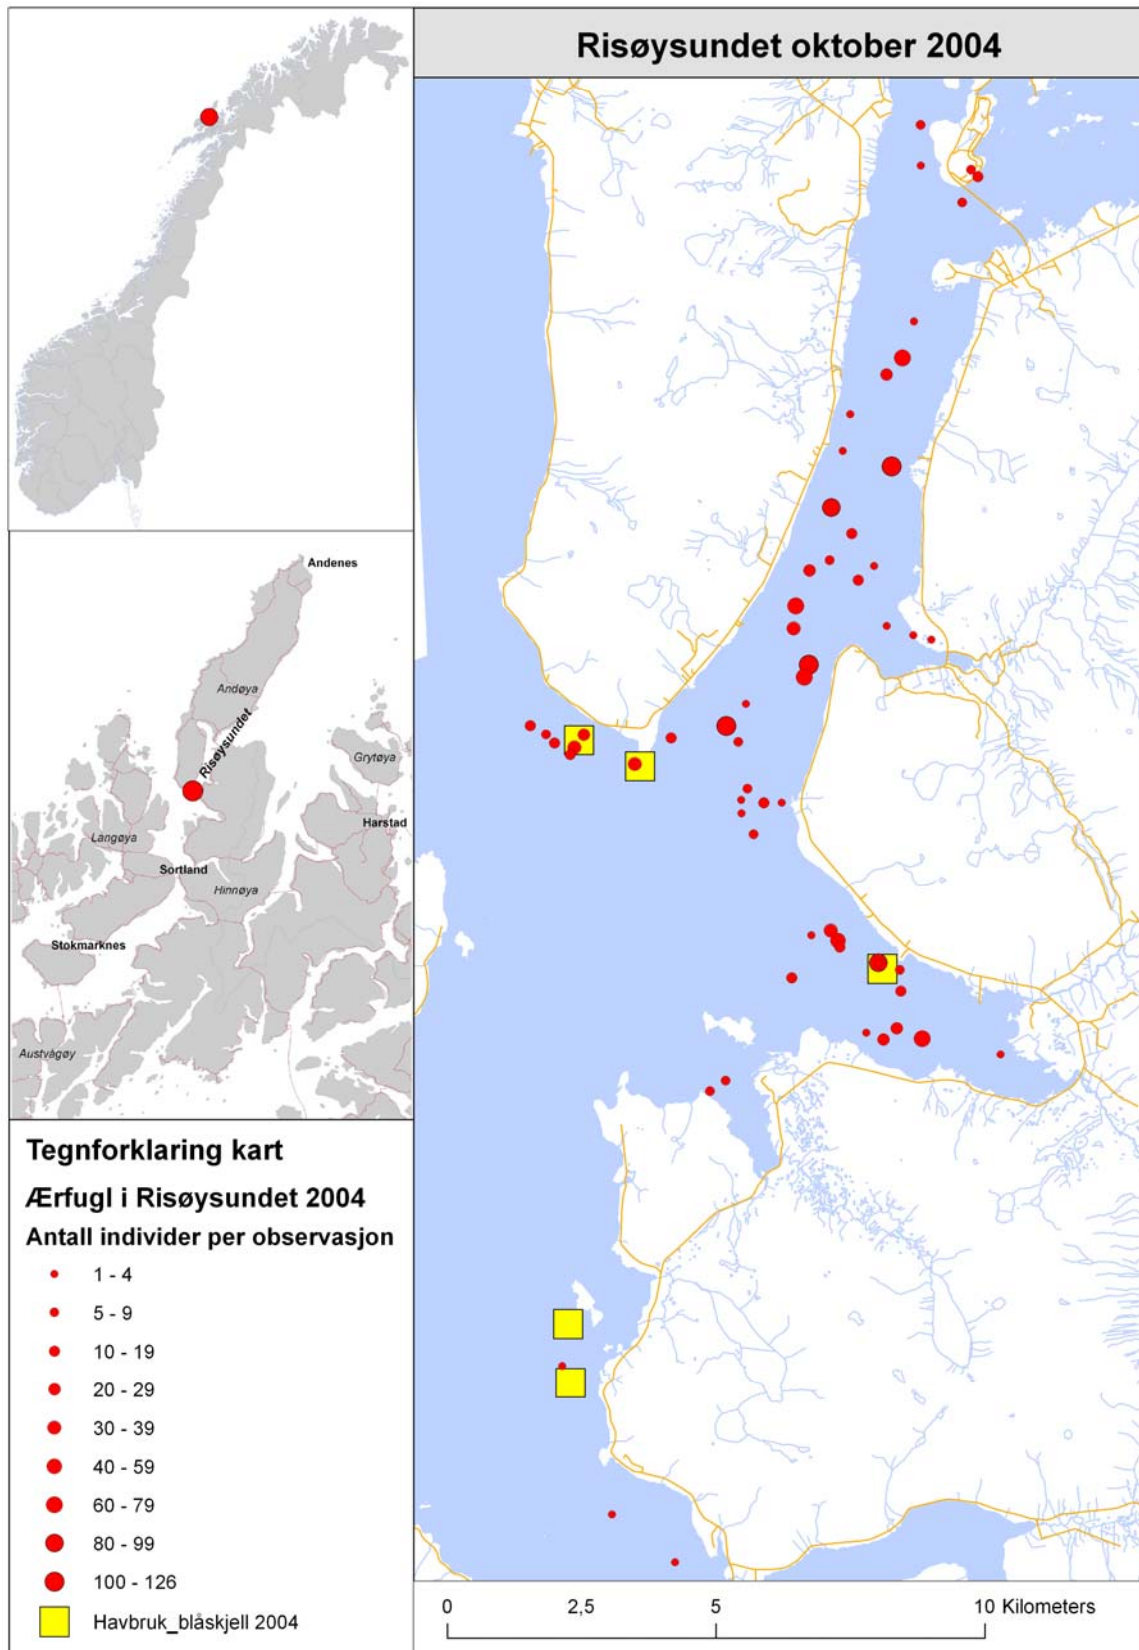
Andenes
Andøya
Risøysundet
Grytøya
Harstad
Langøya
Sortland
Hinnøya
Stokmarknes
Austvågøy

Tegnforklaring kart
Ærfugl i Risøysundet 2004
Antall individer per observasjon
1 - 4
5 - 9
10 - 19
20 - 29
30 - 39
40 - 59
60 - 79
80 - 99
100 - 126
Havbruk_blåskjell 2004

Risøysundet oktober 2004

0
2,5
5
10 Kilometers